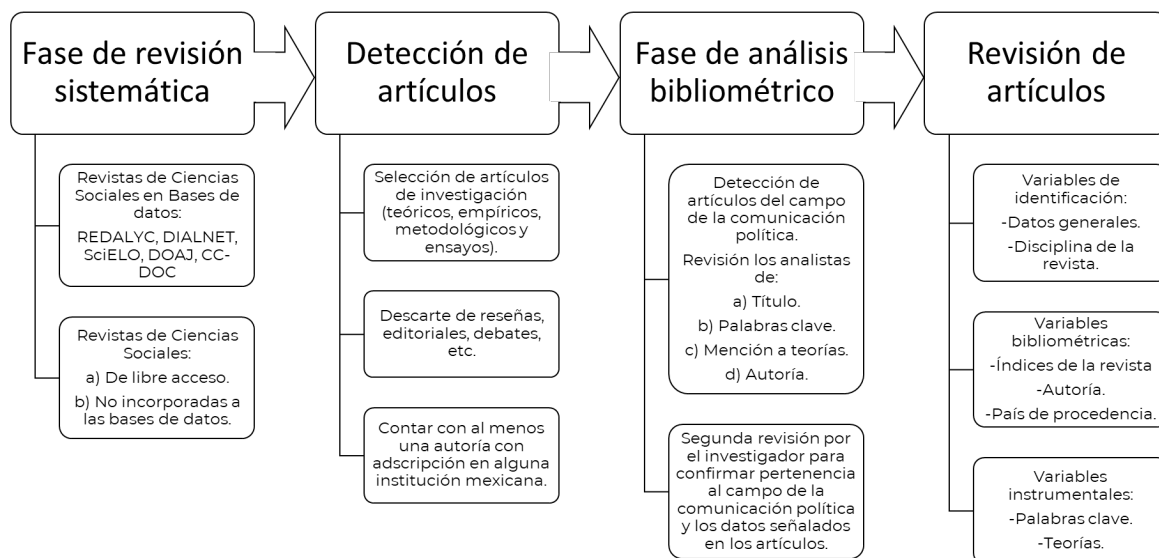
Fase de revisión sistemática

Revistas de Ciencias Sociales en Bases de datos:
REDALYC, DIALNET, SciELO, DOAJ, CC-DOC

Revistas de Ciencias Sociales:
a) De libre acceso.
b) No incorporadas a las bases de datos.

Detección de artículos

Selección de artículos de investigación (teóricos, empíricos, metodológicos y ensayos).

Descarte de reseñas, editoriales, debates, etc.

Contar con al menos una autoría con adscripción en alguna institución mexicana.

Fase de análisis bibliométrico

Detección de artículos del campo de la comunicación política.
Revisión los analistas de:
a) Título.
b) Palabras clave.
c) Mención a teorías.
d) Autoría.

Segunda revisión por el investigador para confirmar pertenencia al campo de la comunicación política y los datos señalados en los artículos.

Revisión de artículos

Variables de identificación:
-Datos generales.
-Disciplina de la revista.

Variables bibliométricas:
-Índices de la revista
-Autoría.
-País de procedencia.

Variables instrumentales:
-Palabras clave.
-Teorías.